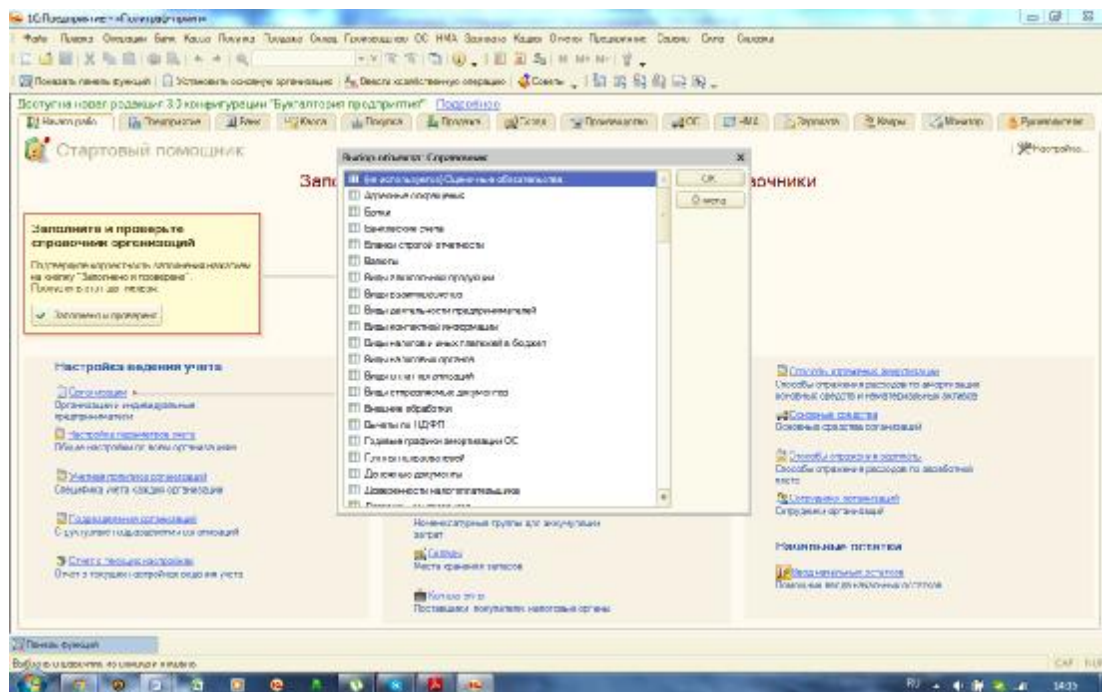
1С:Предприятие - «Бухгалтерия»

Файл Правка Операции Банк Касса Покупка Продажа Склад Производство ОС НМА Зарплата Кадры Отчеты Предприятие Сервис Окна Справка

Показать панель функций | Установить основную организацию | Ввести хозяйственную операцию | Советы

Доступна новая редакция 3.0 конфигурации "Бухгалтерия предприятия" Подробнее

Начало работы | Предприятие | Банк | Касса | Покупка | Продажа | Склад | Производство | ОС | НМА | Зарплата | Кадры | Монитор | Руководителю

Стартовый помощник

Настройка...

Запо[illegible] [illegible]вочники

Выбор объекта: Справочник

(не используется) Оценочные обязательства
Адреса сотрудников
Банки
Банковские счета
Бланки строгой отчетности
Валюты
Виды номенклатурной продукции
Виды взаимоотношений
Виды деятельности предпринимателей
Виды контактной информации
Виды налогов и иных платежей в бюджет
Виды налоговых органов
Виды ответственности
Виды операций
Виды строительных документов
Внешние обработки
Вычеты по НДФЛ
Годовые графики амортизации ОС
Группы пользователей
Договорные документы
Доверенности налогоплательщика

ОК
Отмена

Заполните и проверьте справочник организаций

Проверьте корректность заполнения и нажмите на кнопку "Заполнено и проверено".
Помощь по этому шагу.

Заполнено и проверено

Настройка ведения учета

Организации
Организации и индивидуальные предприниматели

Настройка параметров учета
Общие настройки по всем организациям

Учетная политика организаций
Специфика учета каждой организации

Подразделения организаций
Структурные подразделения организаций

Отчет о текущих настройках
Отчет о текущих настройках ведения учета

Номенклатурные группы для аккумуляции затрат

Склады
Места хранения запасов

Контрагенты
Поставщики, покупатели, налоговые органы

Способы отражения амортизации
Способы отражения расходов по амортизации основных средств и нематериальных активов

Основные средства
Основные средства организаций

Способы отражения в зарплате
Способы отражения расходов по заработной плате

Сотрудники организаций
Сотрудники организаций

Начальные остатки

Ввод начальных остатков
Помощник ввода начальных остатков

Панель функций

Выберите справочник из списка и нажмите

CAP NUM

RU 14:33